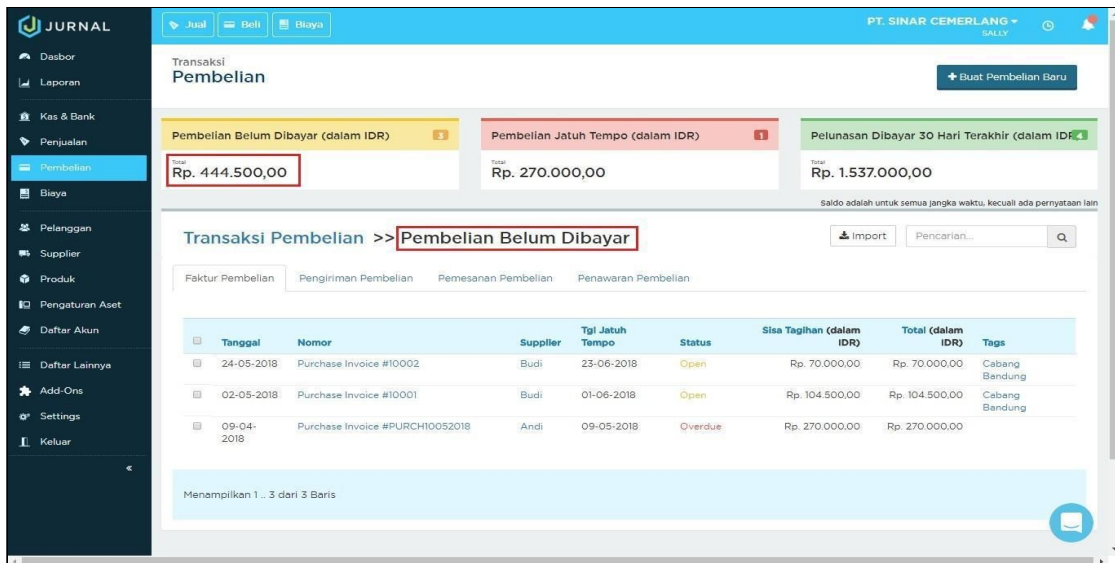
JURNAL

Dasbor
Laporan
Kas & Bank
Penjualan
Pembelian
Biaya
Pelanggan
Supplier
Produk
Pengaturan Aset
Daftar Akun
Daftar Lainnya
Add-Ons
Settings
Keluar
«

Jual | Beli | Biaya

PT. SINAR CEMERLANG
SALLY

Transaksi
Pembelian

+ Buat Pembelian Baru

Pembelian Belum Dibayar (dalam IDR) 3
Total
Rp. 444.500,00

Pembelian Jatuh Tempo (dalam IDR) 1
Total
Rp. 270.000,00

Pelunasan Dibayar 30 Hari Terakhir (dalam IDR 4
Total
Rp. 1.537.000,00

Saldo adalah untuk semua jangka waktu, kecuali ada pernyataan lain

Transaksi Pembelian >> Pembelian Belum Dibayar

Import | Pencarian...

Faktur Pembelian | Pengiriman Pembelian | Pemesanan Pembelian | Penawaran Pembelian

| | Tanggal | Nomor | Supplier | Tgl Jatuh Tempo | Status | Sisa Tagihan (dalam IDR) | Total (dalam IDR) | Tags |
|---|---|---|---|---|---|---|---|---|
| | 24-05-2018 | Purchase Invoice #10002 | Budi | 23-06-2018 | Open | Rp. 70.000,00 | Rp. 70.000,00 | Cabang Bandung |
| | 02-05-2018 | Purchase Invoice #10001 | Budi | 01-06-2018 | Open | Rp. 104.500,00 | Rp. 104.500,00 | Cabang Bandung |
| | 09-04-2018 | Purchase Invoice #PURCH10052018 | Andi | 09-05-2018 | Overdue | Rp. 270.000,00 | Rp. 270.000,00 | |

Menampilkan 1 .. 3 dari 3 Baris